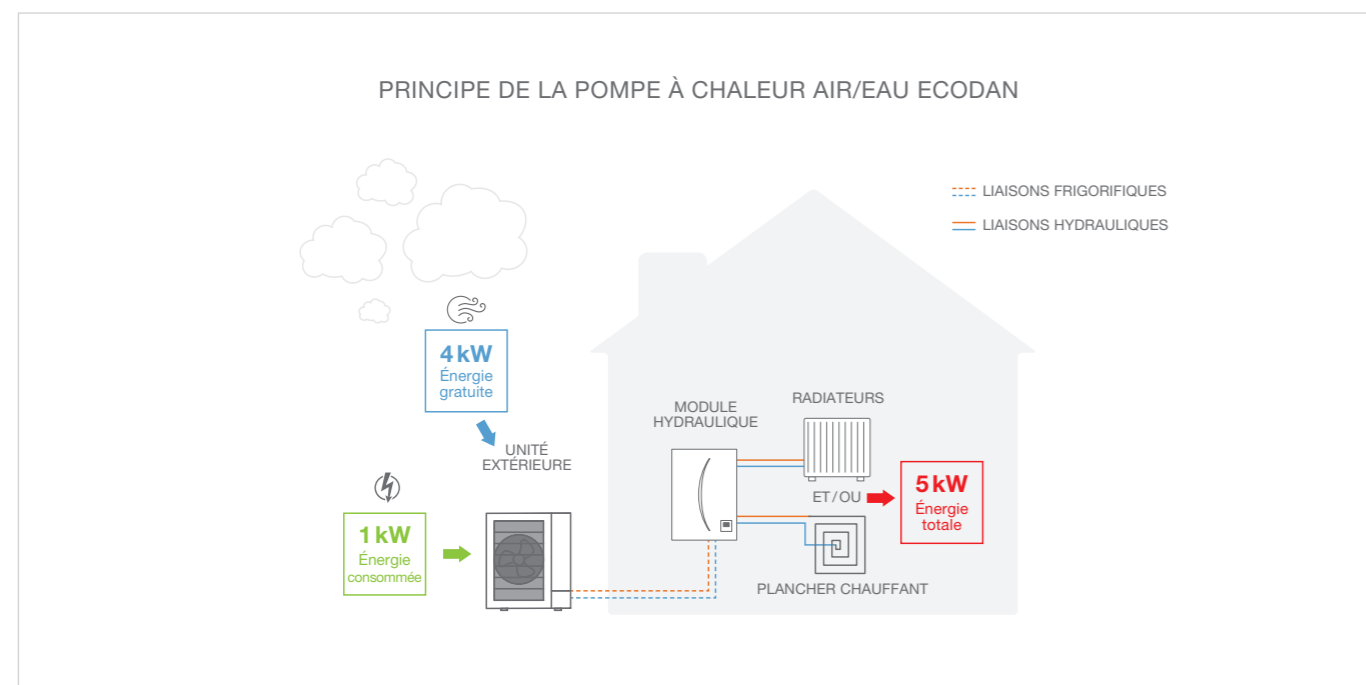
PRINCIPE DE LA POMPE À CHALEUR AIR/EAU ECODAN

LIAISONS FRIGORIFIQUES

LIAISONS HYDRAULIQUES

4 kW
Énergie gratuite

UNITÉ EXTÉRIEURE

1 kW
Énergie consommée

MODULE HYDRAULIQUE

RADIATEURS

ET / OU

5 kW
Énergie totale

PLANCHER CHAUFFANT